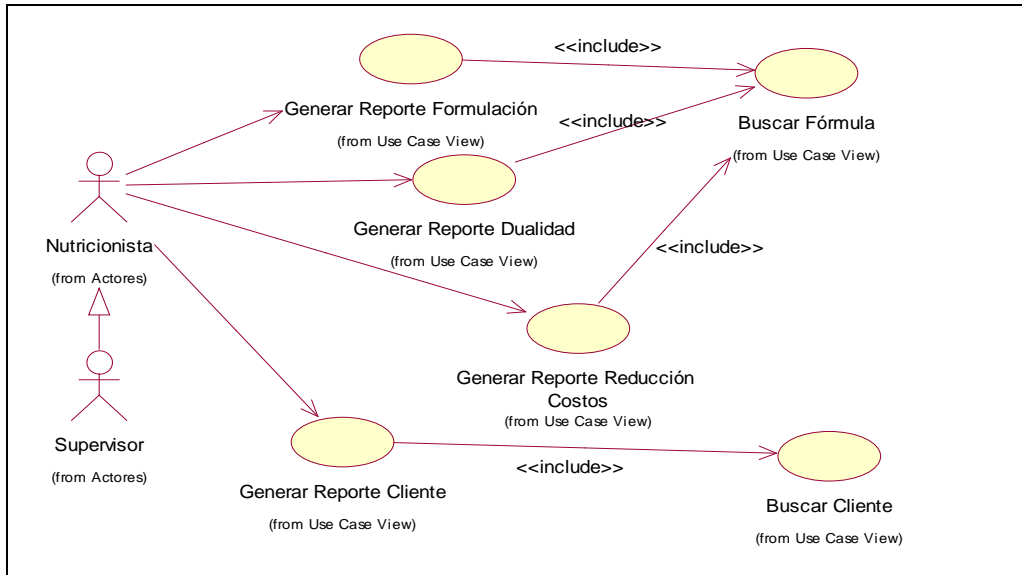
<<include>>

Generar Reporte Formulación
(from Use Case View)

<<include>>

Buscar Fórmula
(from Use Case View)

Nutricionista
(from Actores)

Generar Reporte Dualidad
(from Use Case View)

<<include>>

Generar Reporte Reducción Costos
(from Use Case View)

Supervisor
(from Actores)

<<include>>

Generar Reporte Cliente
(from Use Case View)

Buscar Cliente
(from Use Case View)